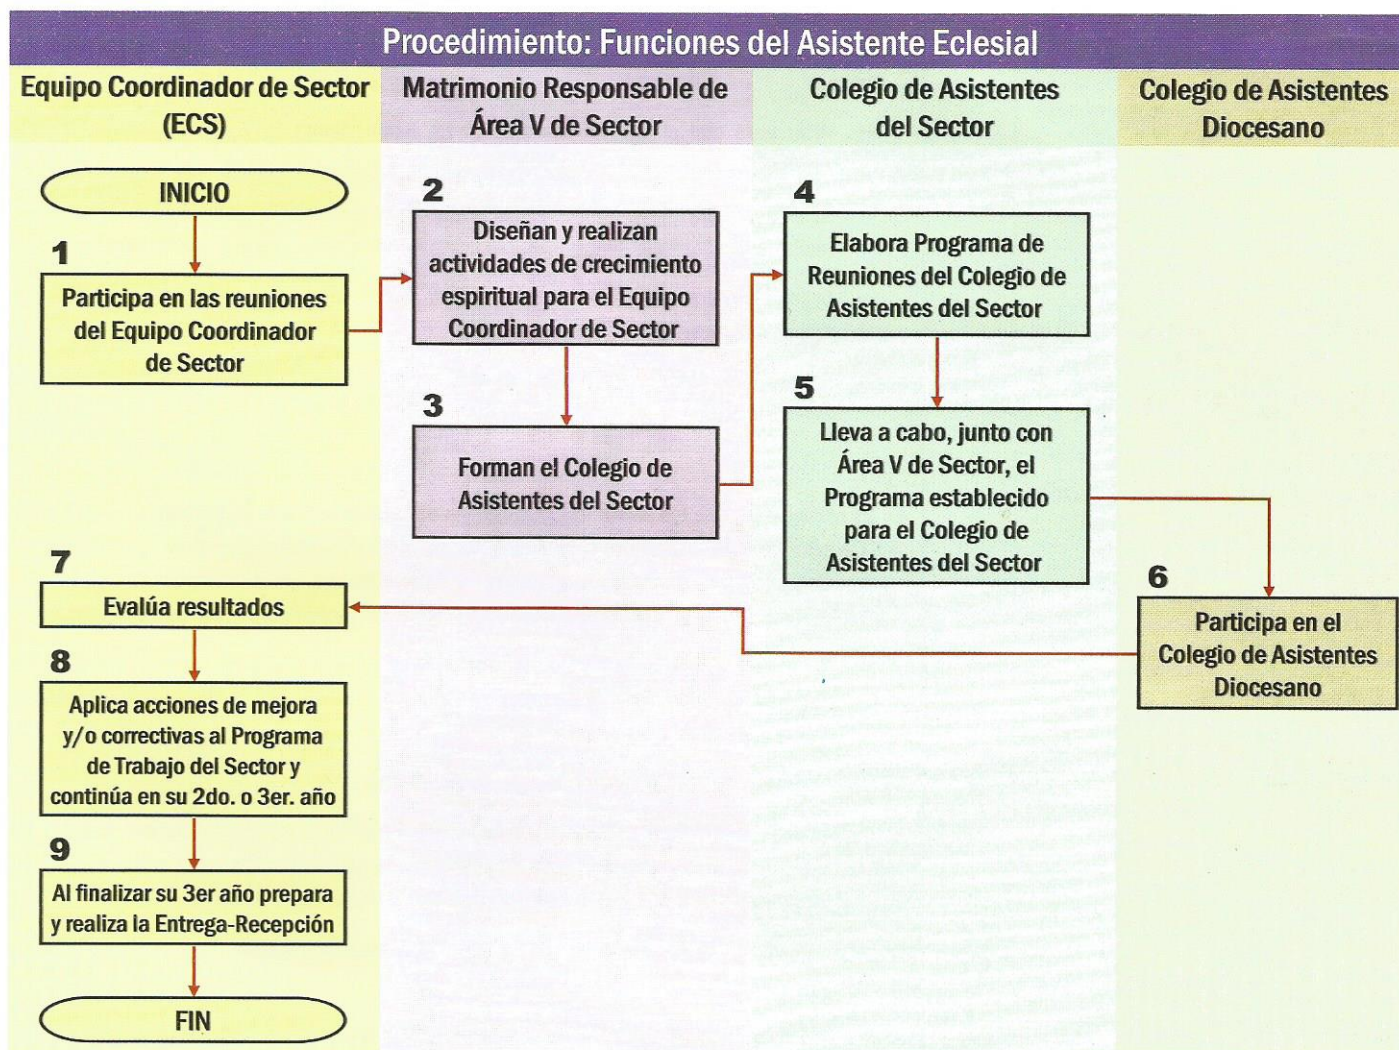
Procedimiento: Funciones del Asistente Eclesial

Equipo Coordinador de Sector (ECS)

Matrimonio Responsable de Área V de Sector

Colegio de Asistentes del Sector

Colegio de Asistentes Diocesano

INICIO

1
Participa en las reuniones del Equipo Coordinador de Sector

2
Diseñan y realizan actividades de crecimiento espiritual para el Equipo Coordinador de Sector

3
Forman el Colegio de Asistentes del Sector

4
Elabora Programa de Reuniones del Colegio de Asistentes del Sector

5
Lleva a cabo, junto con Área V de Sector, el Programa establecido para el Colegio de Asistentes del Sector

6
Participa en el Colegio de Asistentes Diocesano

7
Evalúa resultados

8
Aplica acciones de mejora y/o correctivas al Programa de Trabajo del Sector y continúa en su 2do. o 3er. año

9
Al finalizar su 3er año prepara y realiza la Entrega-Recepción

FIN